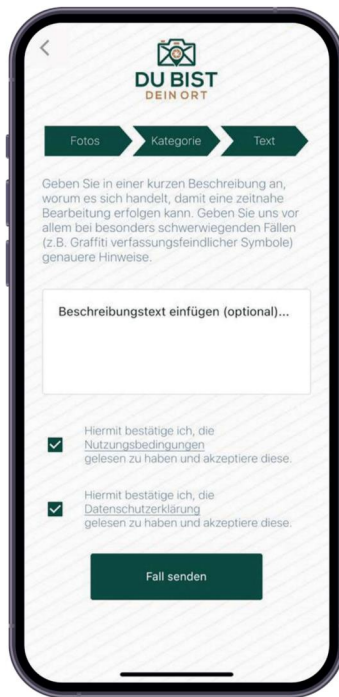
DU BIST
DEIN ORT

Fotos
Kategorie
Text

Geben Sie in einer kurzen Beschreibung an, worum es sich handelt, damit eine zeitnahe Bearbeitung erfolgen kann. Geben Sie uns vor allem bei besonders schwerwiegenden Fällen (z.B. Graffiti verfassungsfeindlicher Symbole) genauere Hinweise.

Beschreibungstext einfügen (optional)...

Hiermit bestätige ich, die Nutzungsbedingungen gelesen zu haben und akzeptiere diese.

Hiermit bestätige ich, die Datenschutzerklärung gelesen zu haben und akzeptiere diese.

Fall senden